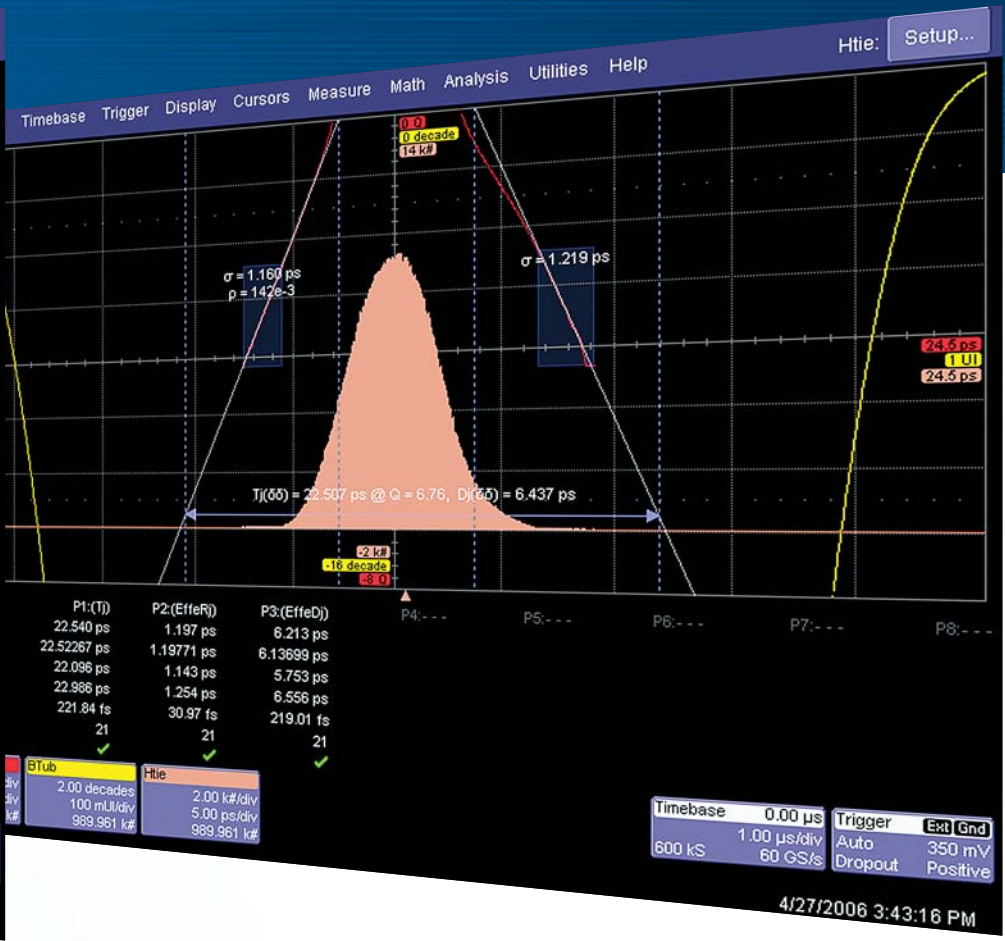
Htie: Setup...

Timebase Trigger Display Cursors Measure Math Analysis Utilities Help

0.0
0 decade
14 k#

σ = 1.160 ps
ρ = 142e-3

σ = 1.219 ps

24.5 ps
1 UI
24.5 ps

Tj(δδ) = 22.507 ps @ Q = 6.76, Dj(δδ) = 6.437 ps

-2 k#
-16 decade
-8.0

| P1:(Tj) | P2:(EffeRj) | P3:(EffeDj) | P4:- - - | P5:- - - | P6:- - - | P7:- - - | P8:- - - |
|---|---|---|---|---|---|---|---|
| 22.540 ps | 1.197 ps | 6.213 ps | | | | | |
| 22.52267 ps | 1.19771 ps | 6.13699 ps | | | | | |
| 22.096 ps | 1.143 ps | 5.753 ps | | | | | |
| 22.986 ps | 1.254 ps | 6.556 ps | | | | | |
| 221.84 fs | 30.97 fs | 219.01 fs | | | | | |
| 21 | 21 | 21 | | | | | |

div
div
k#

BTub
2.00 decades
100 mUI/div
989.961 k#

Htie
2.00 k#/div
5.00 ps/div
989.961 k#

Timebase 0.00 µs
1.00 µs/div
600 kS 60 GS/s

Trigger Ext Gnd
Auto 350 mV
Dropout Positive

4/27/2006 3:43:16 PM